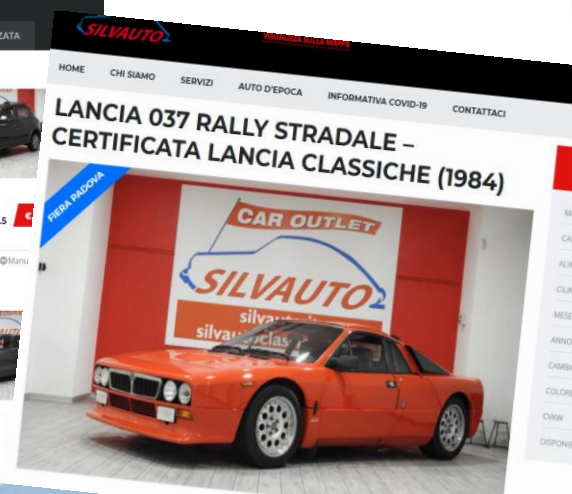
ZATA

SILVAUTO

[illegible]

HOME CHI SIAMO SERVIZI AUTO D'EPOCA INFORMATIVA COVID-19 CONTATTACI

LANCIA 037 RALLY STRADALE – CERTIFICATA LANCIA CLASSICHE (1984)

FIERA PADOVA

CAR OUTLET

SILVAUTO

silvauto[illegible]

silvautoclass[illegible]

5

Manu

MA

CA

ALI

CILI

MESE

ANNO

CAMBI

COLORE

CV/KW

DISPONI